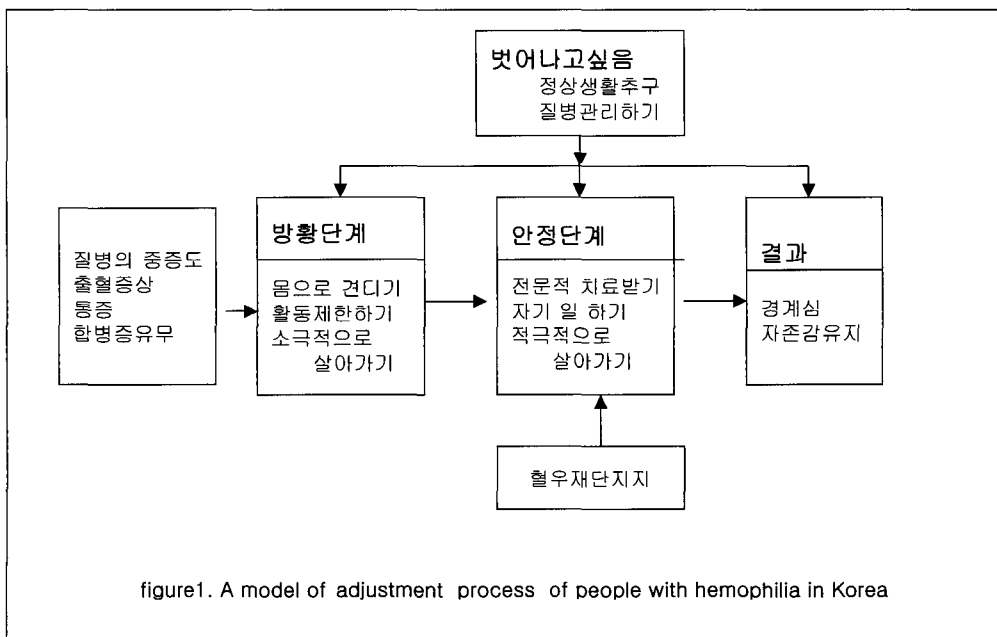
벗어나고싶음
정상생활추구
질병관리하기

질병의 중증도
출혈증상
통증
합병증유무

방황단계

몸으로 견디기
활동제한하기
소극적으로
살아가기

안정단계

전문적 치료받기
자기 일 하기
적극적으로
살아가기

결과

경계심
자존감유지

혈우재단지지

figure1. A model of adjustment process of people with hemophilia in Korea